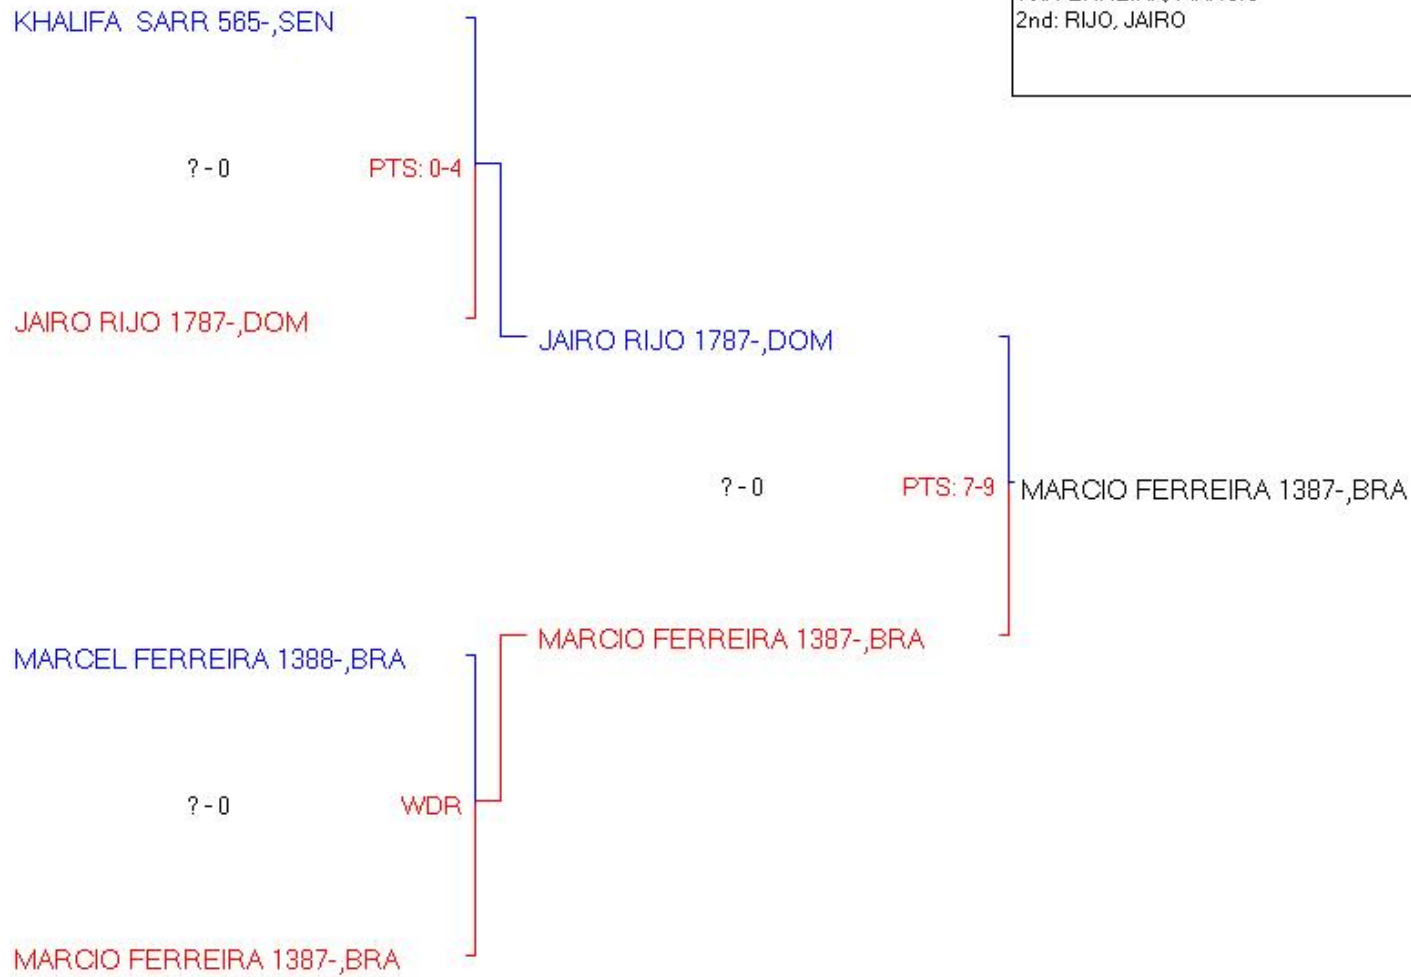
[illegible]
2nd: RIJO, JAIRO

KHALIFA SARR 565-,SEN

? - 0

PTS: 0-4

JAIRO RIJO 1787-,DOM

JAIRO RIJO 1787-,DOM

? - 0

PTS: 7-9

MARCIO FERREIRA 1387-,BRA

MARCIO FERREIRA 1387-,BRA

MARCEL FERREIRA 1388-,BRA

? - 0

WDR

MARCIO FERREIRA 1387-,BRA